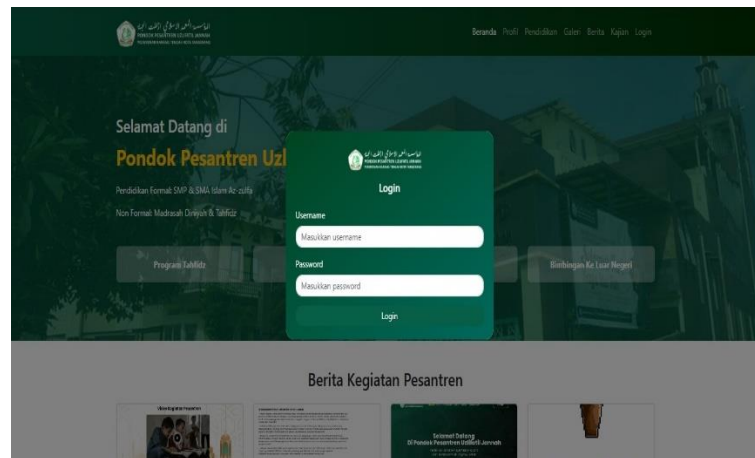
PONDOK PESANTREN UZLATIFUL JANNAH

Beranda Profil Pendidikan Galeri Berita Kajian Login

Selamat Datang di

Pondok Pesantren Uzl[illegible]

Pendidikan Formal: SMP & SMA Islam Az-zulfa

Non Formal: Madrasah Diniyah & Tahfidz

Program Tahfidz

Bimbingan Ke Luar Negeri

PONDOK PESANTREN UZLATIFUL JANNAH

Login

Username

Masukkan username

Password

Masukkan password

Login

Berita Kegiatan Pesantren

Selamat Datang Di Pondok Pesantren Uzlatifl Jannah